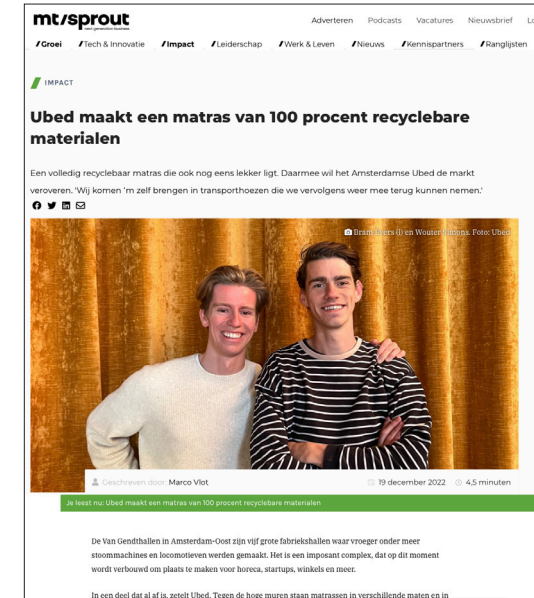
mt/sprout
next generation business

Adverteren Podcasts Vacatures Nieuwsbrief Lo

/Groei /Tech & Innovatie /Impact /Leiderschap /Werk & Leven /Nieuws /Kennispartners /Ranglijsten

IMPACT

Ubed maakt een matras van 100 procent recyclebare materialen

Een volledig recyclebaar matras die ook nog eens lekker ligt. Daarmee wil het Amsterdamse Ubed de markt veroveren. 'Wij komen 'm zelf brengen in transporthoezen die we vervolgens weer mee terug kunnen nemen.'

Bram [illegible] (l) en Wouter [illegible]. Foto: Ubed

Geschreven door Marco Vlot

19 december 2022 4,5 minuten

Je leest nu: Ubed maakt een matras van 100 procent recyclebare materialen

De Van Gendthallen in Amsterdam-Oost zijn vijf grote fabriekshallen waar vroeger onder meer stoommachines en locomotieven werden gemaakt. Het is een imposant complex, dat op dit moment wordt verbouwd om plaats te maken voor horeca, startups, winkels en meer.

In een deel dat al af is, zetelt Ubed. Tegen de hoge muren staan matrassen in verschillende maten en in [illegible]